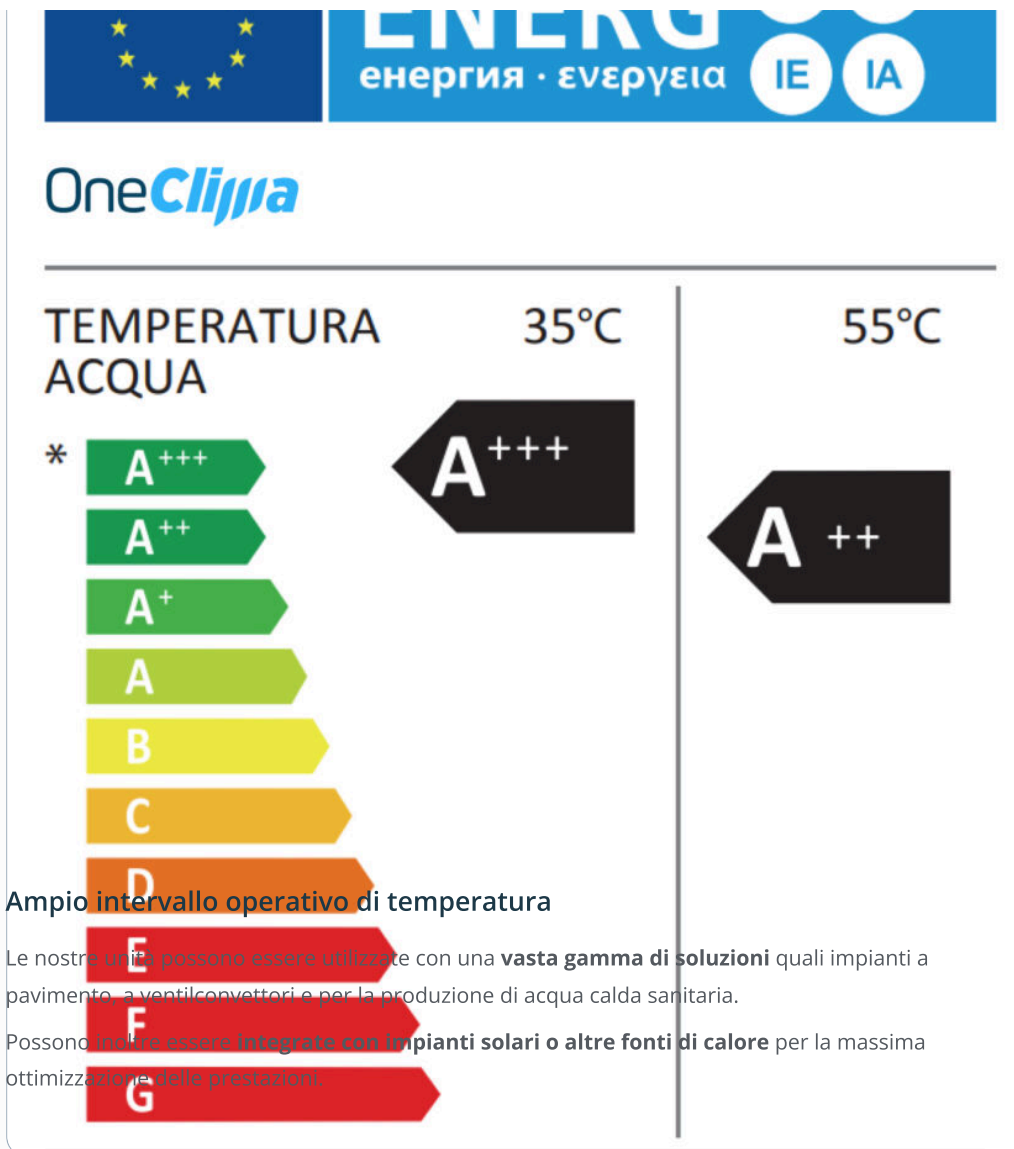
ENERG
енергия · ενεργεια IE IA

OneClima

TEMPERATURA ACQUA
35°C
55°C

*
$A^{+++}$
$A^{++}$
$A^{+}$
A
B
C
D
E
F
G

$A^{+++}$
$A^{++}$

Ampio intervallo operativo di temperatura

Le nostre unità possono essere utilizzate con una **vasta gamma di soluzioni** quali impianti a pavimento, a ventilconvettori e per la produzione di acqua calda sanitaria.

Possono inoltre essere **integrate con impianti solari o altre fonti di calore** per la massima ottimizzazione delle prestazioni.